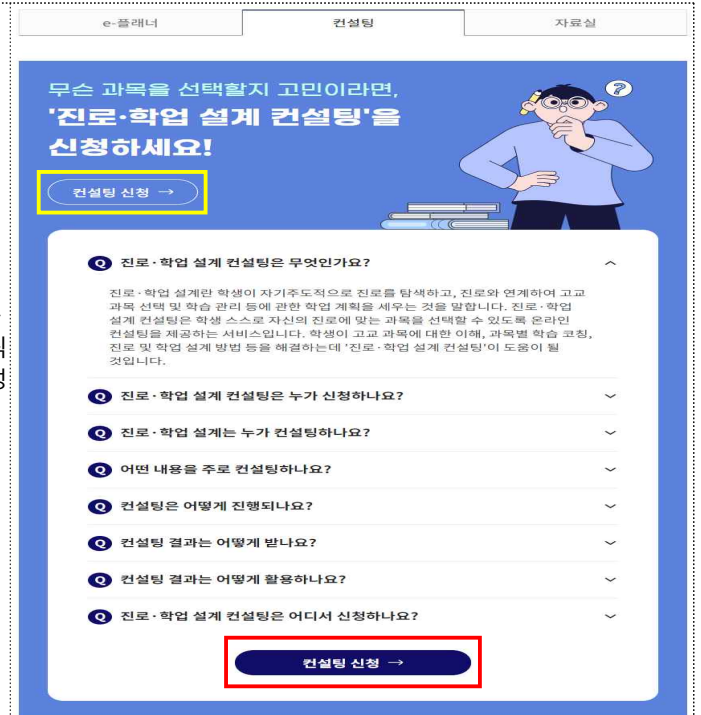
e-플래너 | 컨설팅 | 자료실

무슨 과목을 선택할지 고민이라면,
'진로·학업 설계 컨설팅'을
신청하세요!

컨설팅 신청 →

Q 진로·학업 설계 컨설팅은 무엇인가요?

진로·학업 설계란 학생이 자기주도적으로 진로를 탐색하고, 진로와 연계하여 고교 과목 선택 및 학습 관리 등에 관한 학업 계획을 세우는 것을 말합니다. 진로·학업 설계 컨설팅은 학생 스스로 자신의 진로에 맞는 과목을 선택할 수 있도록 온라인 컨설팅을 제공하는 서비스입니다. 학생이 고교 과목에 대한 이해, 과목별 학습 코칭, 진로 및 학업 설계 방법 등을 해결하는데 '진로·학업 설계 컨설팅'이 도움이 될 것입니다.

Q 진로·학업 설계 컨설팅은 누가 신청하나요?

Q 진로·학업 설계는 누가 컨설팅하나요?

Q 어떤 내용을 주로 컨설팅하나요?

Q 컨설팅은 어떻게 진행되나요?

Q 컨설팅 결과는 어떻게 받나요?

Q 컨설팅 결과는 어떻게 활용하나요?

Q 진로·학업 설계 컨설팅은 어디서 신청하나요?

컨설팅 신청 →